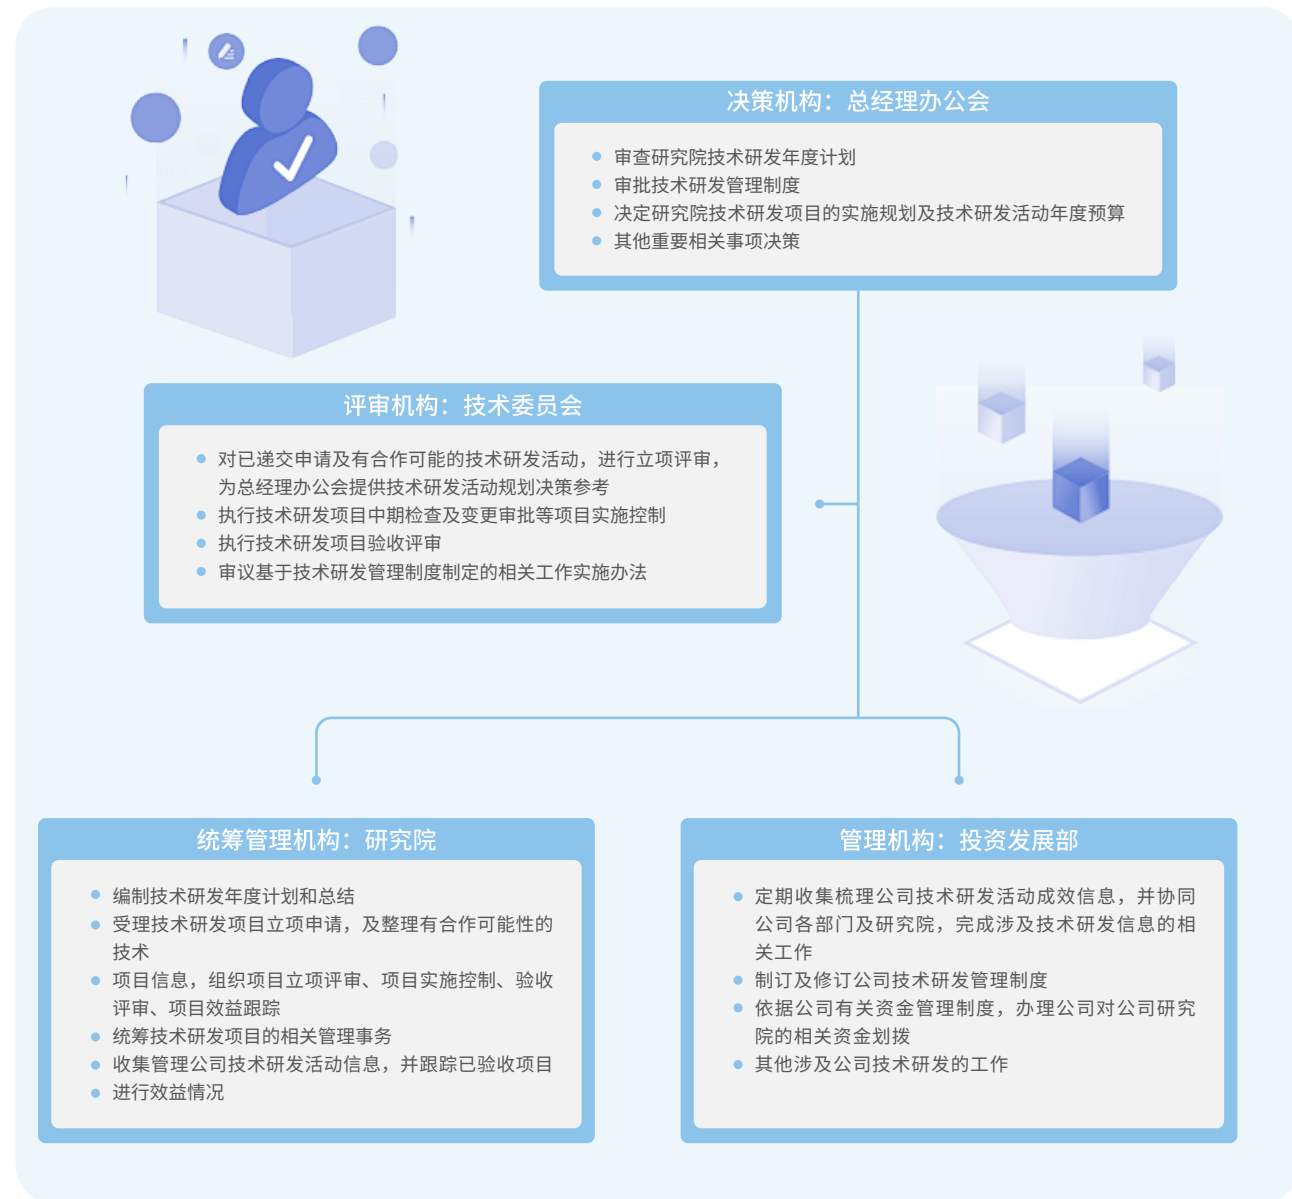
决策机构：总经理办公会

- 审查研究院技术研发年度计划
- 审批技术研发管理制度
- 决定研究院技术研发项目的实施规划及技术研发活动年度预算
- 其他重要相关事项决策

评审机构：技术委员会

- 对已递交申请及有合作可能的技术研发活动，进行立项评审，为总经理办公会提供技术研发活动规划决策参考
- 执行技术研发项目中期检查及变更审批等项目实施控制
- 执行技术研发项目验收评审
- 审议基于技术研发管理制度制定的相关工作实施办法

统筹管理机构：研究院

- 编制技术研发年度计划和总结
- 受理技术研发项目立项申请，及整理有合作可能性的技术
- 项目信息，组织项目立项评审、项目实施控制、验收评审、项目效益跟踪
- 统筹技术研发项目的相关管理事务
- 收集管理公司技术研发活动信息，并跟踪已验收项目
- 进行效益情况

管理机构：投资发展部

- 定期收集梳理公司技术研发活动成效信息，并协同公司各部门及研究院，完成涉及技术研发信息的相关工作
- 制订及修订公司技术研发管理制度
- 依据公司有关资金管理制度，办理公司对公司研究院的相关资金划拨
- 其他涉及公司技术研发的工作